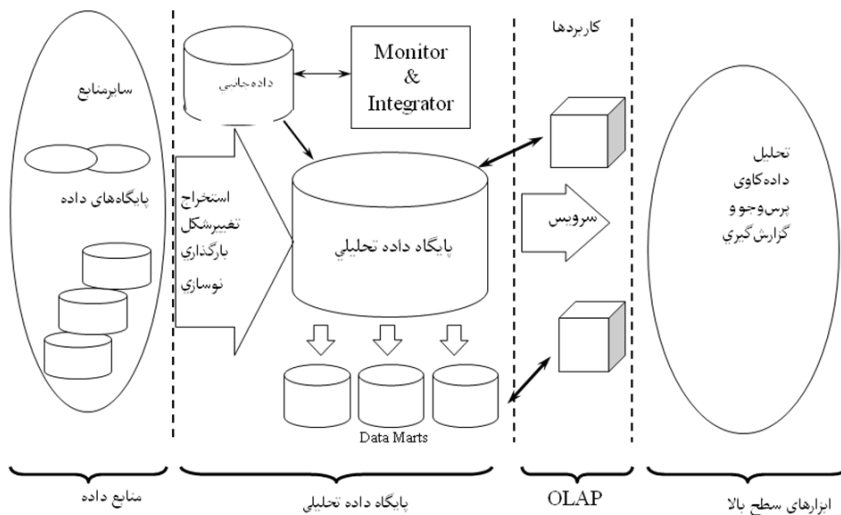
سایرمنابع

پایگاه‌های داده

داده جانبی

Monitor & Integrator

استخراج
تغییرشکل
بارگذاری
نوسازی

پایگاه داده تحلیلی

Data Marts

کاربردها

سرویس

تحلیل
داده‌کاوی
پرس‌وجو
گزارش گیری

منابع داده

پایگاه داده تحلیلی

OLAP

ابزارهای سطح بالا